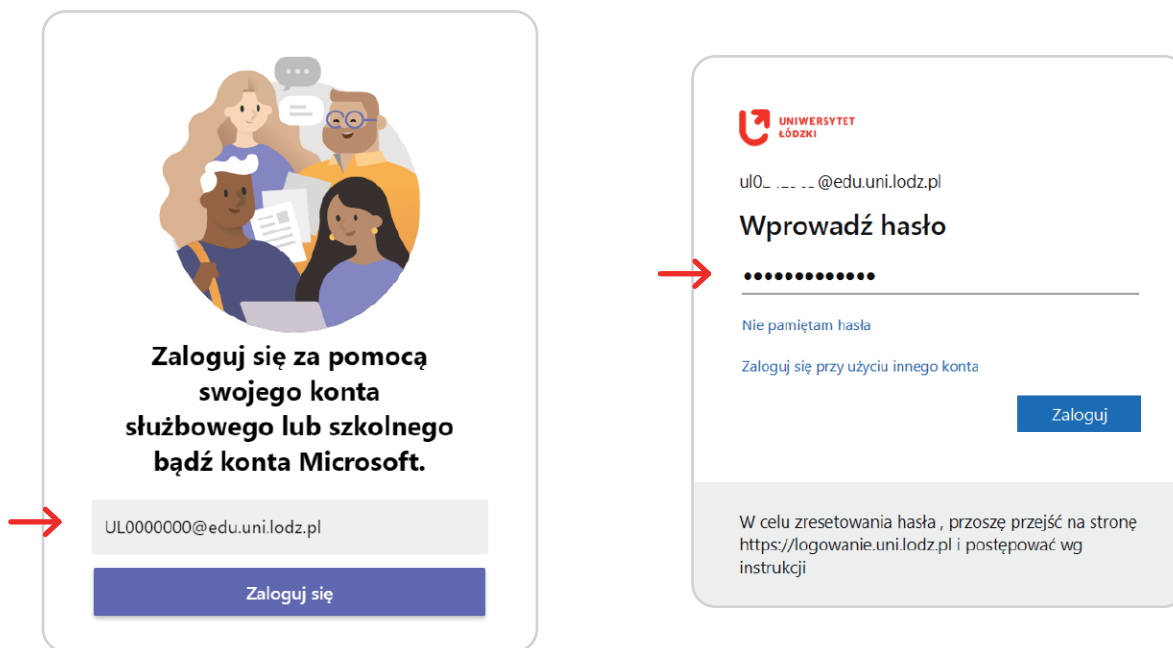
Zaloguj się za pomocą swojego konta służbowego lub szkolnego bądź konta Microsoft.

UL0000000@edu.uni.lodz.pl

Zaloguj się

UNIWERSYTET ŁÓDZKI

ul0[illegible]@edu.uni.lodz.pl

Wprowadź hasło

•••••••••••••

Nie pamiętam hasła

Zaloguj się przy użyciu innego konta

Zaloguj

W celu zresetowania hasła , przoszę przejść na stronę https://logowanie.uni.lodz.pl i postępować wg instrukcji